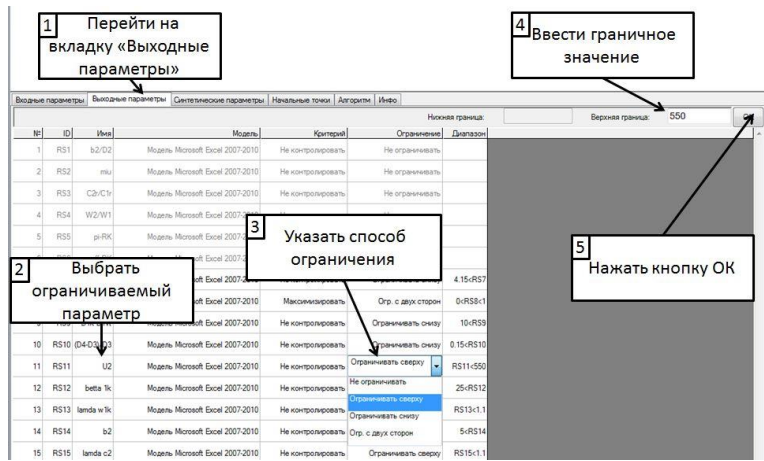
1 Перейти на вкладку «Выходные параметры»

4 Ввести граничное значение

Входные параметры | Выходные параметры | Синтетические параметры | Начальные точки | Алгоритм | Инфо

Нижняя граница: | Верхняя граница: 550

| № | ID | Имя | Модель | Критерий | Ограничение | Диапазон |
|---|---|---|---|---|---|---|
| 1 | RS1 | b2/D2 | Модель Microsoft Excel 2007-2010 | Не контролировать | Не ограничивать | |
| 2 | RS2 | miu | Модель Microsoft Excel 2007-2010 | Не контролировать | Не ограничивать | |
| 3 | RS3 | C2r/C1r | Модель Microsoft Excel 2007-2010 | Не контролировать | Не ограничивать | |
| 4 | RS4 | W2/W1 | Модель Microsoft Excel 2007-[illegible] | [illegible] | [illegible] | |
| 5 | RS5 | pi-RK | Модель Microsoft Excel 2007-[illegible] | | | |
| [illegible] | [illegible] | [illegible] | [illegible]oft Excel 2007-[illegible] | | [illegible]снизу | 4.15<RS7 |
| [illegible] | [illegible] | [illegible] | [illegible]oft Excel 2007-2010 | Максимизировать | Огр. с двух сторон | 0<RS8<1 |
| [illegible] | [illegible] | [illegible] | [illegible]soft Excel 2007-2010 | Не контролировать | Ограничивать снизу | 10<RS9 |
| 10 | RS10 | (D4-D3)/D3 | Модель Microsoft Excel 2007-2010 | Не контролировать | Ограничивать снизу | 0.15<RS10 |
| 11 | RS11 | U2 | Модель Microsoft Excel 2007-2010 | Не контролировать | Ограничивать сверху | RS11<550 |
| 12 | RS12 | betta 1k | Модель Microsoft Excel 2007-2010 | Не контролировать | Не ограничивать | 25<RS12 |
| 13 | RS13 | lamda w1k | Модель Microsoft Excel 2007-2010 | Не контролировать | Ограничивать сверху | RS13<1.1 |
| 14 | RS14 | b2 | Модель Microsoft Excel 2007-2010 | Не контролировать | Ограничивать снизу | 5<RS14 |
| 15 | RS15 | lamda c2 | Модель Microsoft Excel 2007-2010 | Не контролировать | Ограничивать сверху | RS15<1.1 |

Огр. с двух сторон

2 Выбрать ограничиваемый параметр

3 Указать способ ограничения

5 Нажать кнопку ОК